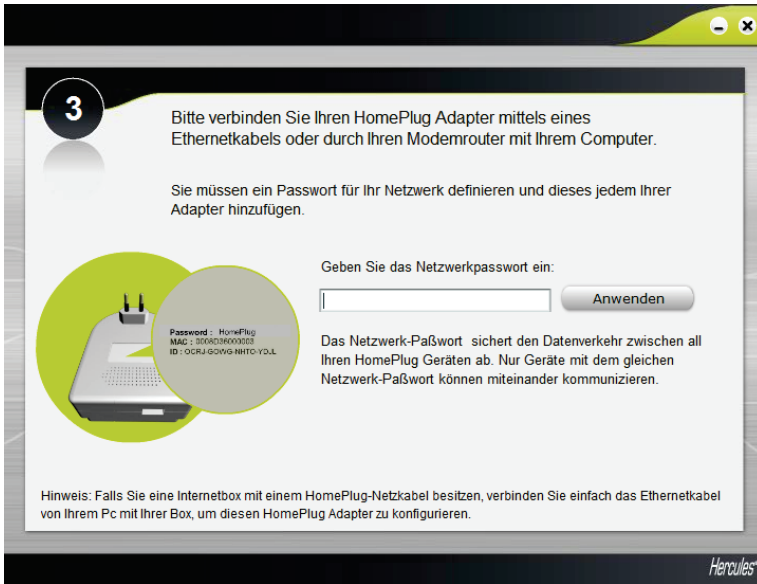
3

Bitte verbinden Sie Ihren HomePlug Adapter mittels eines Ethernetkabels oder durch Ihren Modemrouter mit Ihrem Computer.

Sie müssen ein Passwort für Ihr Netzwerk definieren und dieses jedem Ihrer Adapter hinzufügen.

Password : HomePlug
MAC : 0008D3600003
ID : OCRJ-GOWG-NHTC-YDJL

Geben Sie das Netzwerkpasswort ein:

Anwenden

Das Netzwerk-Paßwort sichert den Datenverkehr zwischen all Ihren HomePlug Geräten ab. Nur Geräte mit dem gleichen Netzwerk-Paßwort können miteinander kommunizieren.

Hinweis: Falls Sie eine Internetbox mit einem HomePlug-Netzkabel besitzen, verbinden Sie einfach das Ethernetkabel von Ihrem Pc mit Ihrer Box, um diesen HomePlug Adapter zu konfigurieren.

Hercules